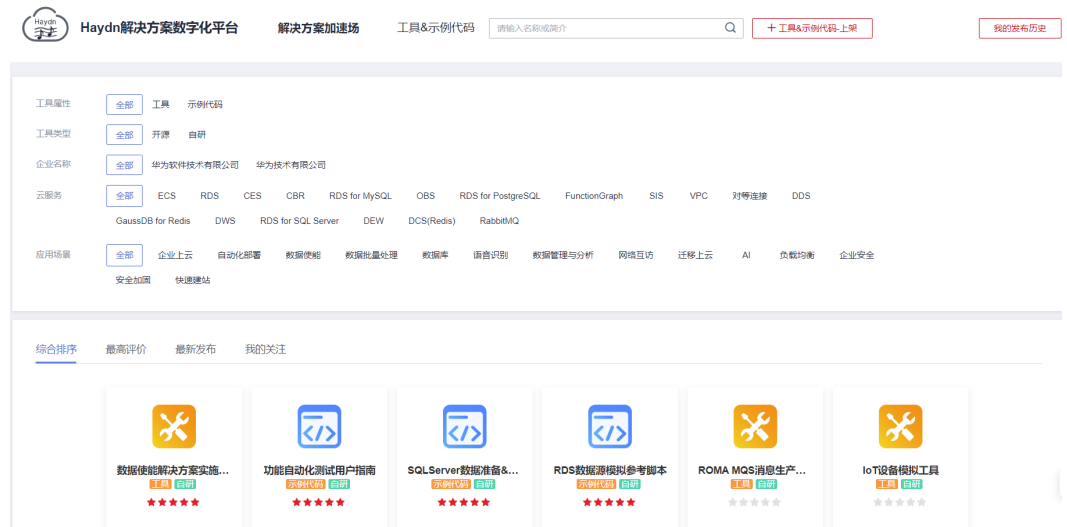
Haydn

Haydn解决方案数字化平台

解决方案加速场

工具&示例代码

请输入名称或简介

+ 工具&示例代码-上架

我的发布历史

工具属性 全部 工具 示例代码

工具类型 全部 开源 自研

企业名称 全部 华为软件技术有限公司 华为技术有限公司

云服务 全部 ECS RDS CES CBR RDS for MySQL OBS RDS for PostgreSQL FunctionGraph SIS VPC 对等连接 DDS GaussDB for Redis DWS RDS for SQL Server DEW DCS(Redis) RabbitMQ

应用场景 全部 企业上云 自动化部署 数据使能 数据批量处理 数据库 语音识别 数据管理与分析 网络互访 迁移上云 AI 负载均衡 企业安全 安全加固 快速建站

综合排序 最高评价 最新发布 我的关注

数据使能解决方案实施...
工具 自研

功能自动化测试用户指南
示例代码 自研

SQLServer数据准备&...
示例代码 自研

RDS数据源模拟参考脚本
示例代码 自研

ROMA MQS消息生产...
工具 自研

IoT设备模拟工具
工具 自研